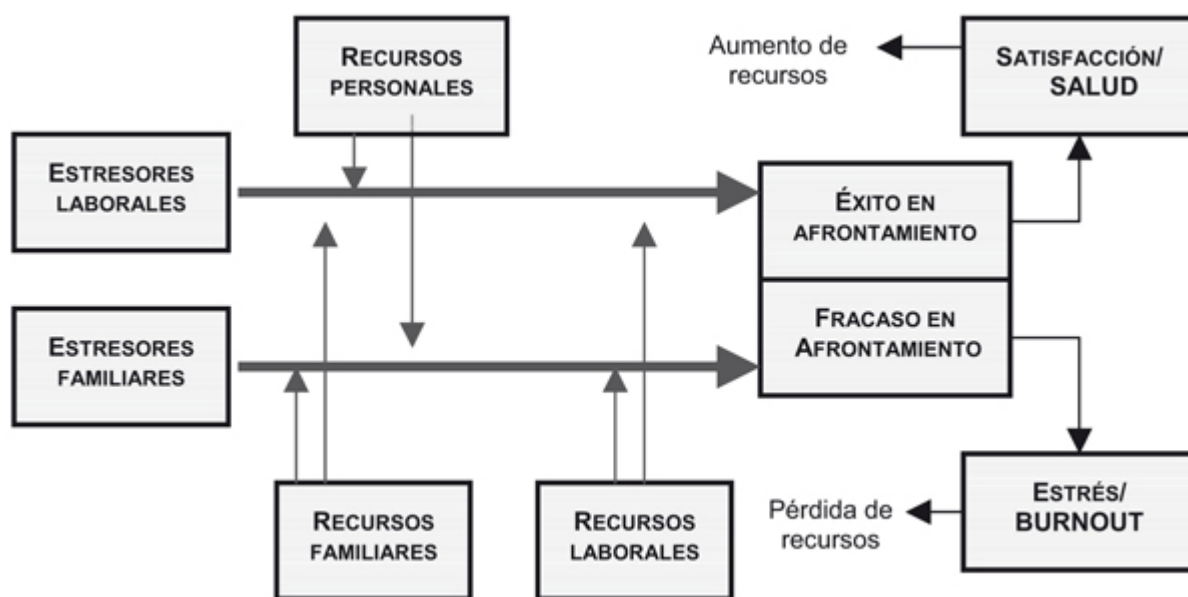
RECURSOS PERSONALES

Aumento de recursos

SATISFACCIÓN/ SALUD

ESTRESORES LABORALES

ÉXITO EN AFRONTAMIENTO

ESTRESORES FAMILIARES

FRACASO EN AFRONTAMIENTO

RECURSOS FAMILIARES

RECURSOS LABORALES

Pérdida de recursos

ESTRÉS/ BURNOUT